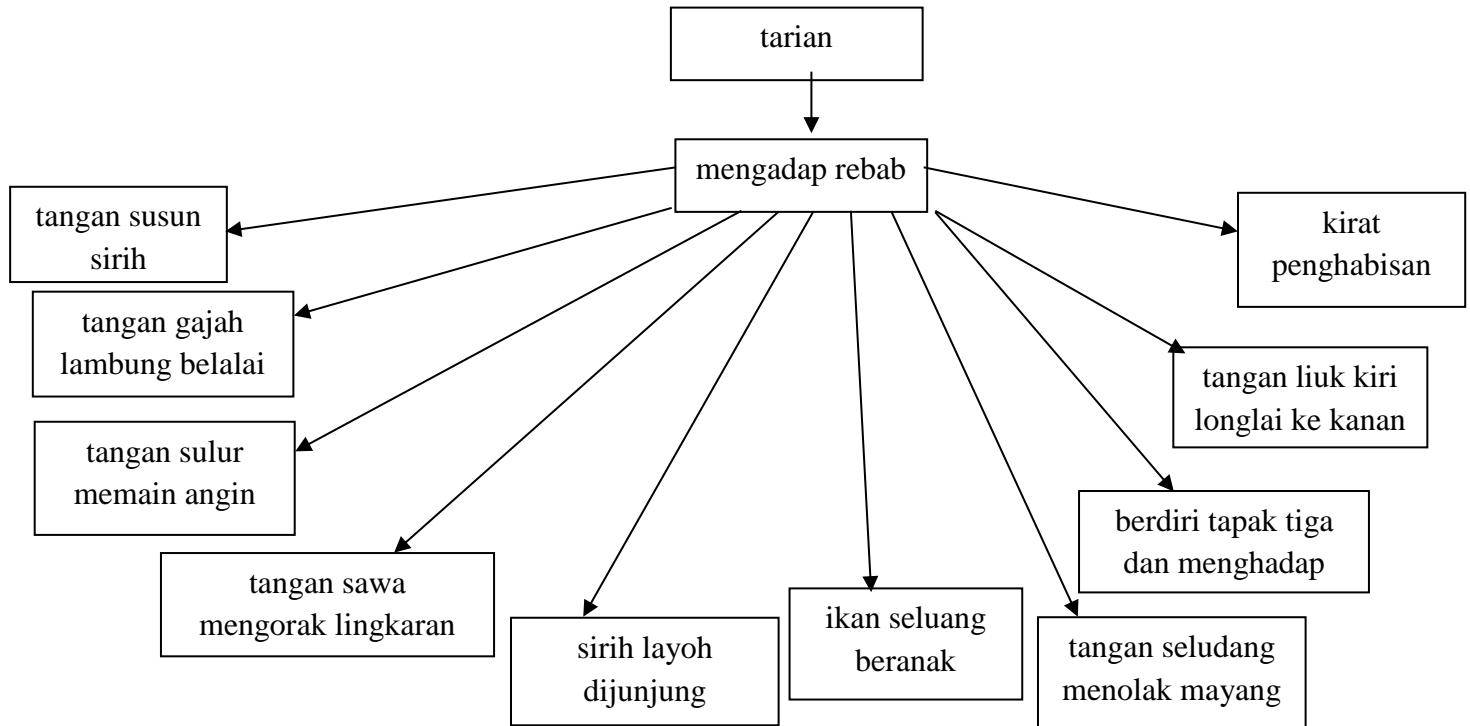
tarian

mengadap rebab

tangan susun sirih

tangan gajah lambung belalai

tangan sulur memain angin

tangan sawa mengorak lingkaran

sirih layoh dijunjung

ikan seluang beranak

tangan seludang menolak mayang

berdiri tapak tiga dan menghadap

tangan liuk kiri longlai ke kanan

kirat penghabisan